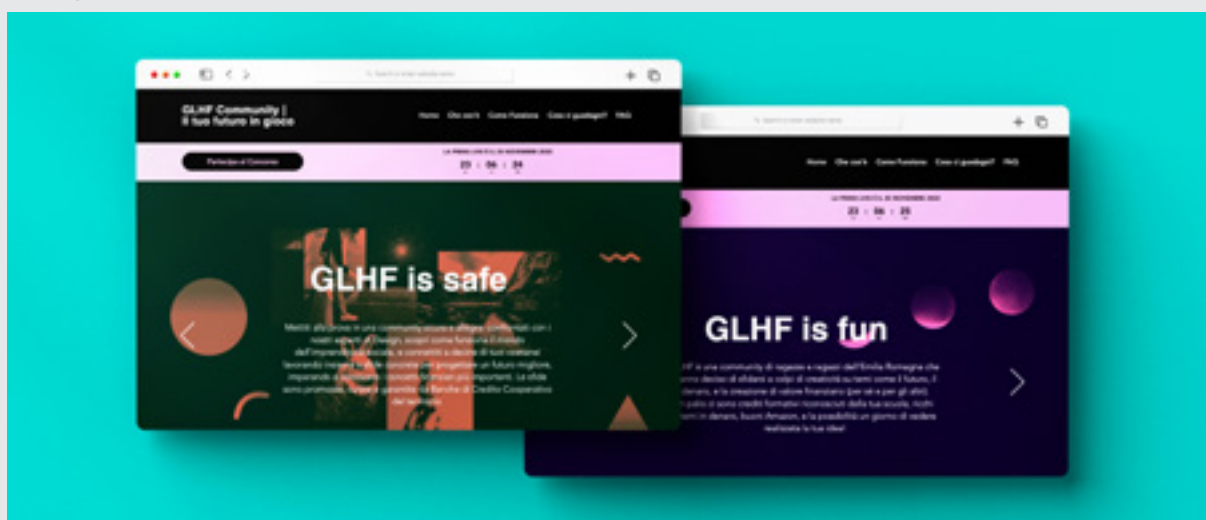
GLHF Community |
il tuo futuro in gioco

Home Che cos'è Come Funziona Cosa ci guadagni? FAQ

Partecipa al Concorso

23 : 56 : 24

GLHF is safe

Mettiti alla prova in una community sicura e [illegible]. Confrontati con i nostri esperti di design, scopri come funziona il mondo dell'imprenditoria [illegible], e contribuisci a decine di tuoi coetanei lavorando insieme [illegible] concrete per progettare un futuro migliore, imparando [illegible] importanti. La sfida sono promosse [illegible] Banche di Credito Cooperativo del territorio.

Home Che cos'è Come Funziona Cosa ci guadagni? FAQ

23 : 56 : 25

GLHF is fun

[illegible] è una community di ragazze e ragazzi dell'Emilia Romagna che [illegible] decise di sfidarsi a colpi di creatività su temi come il futuro, il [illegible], e la creazione di valore finanziario (per sé e per gli altri). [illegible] premi in denaro, buoni Amazon, e la possibilità un giorno di vedere realizzata la tua idea!